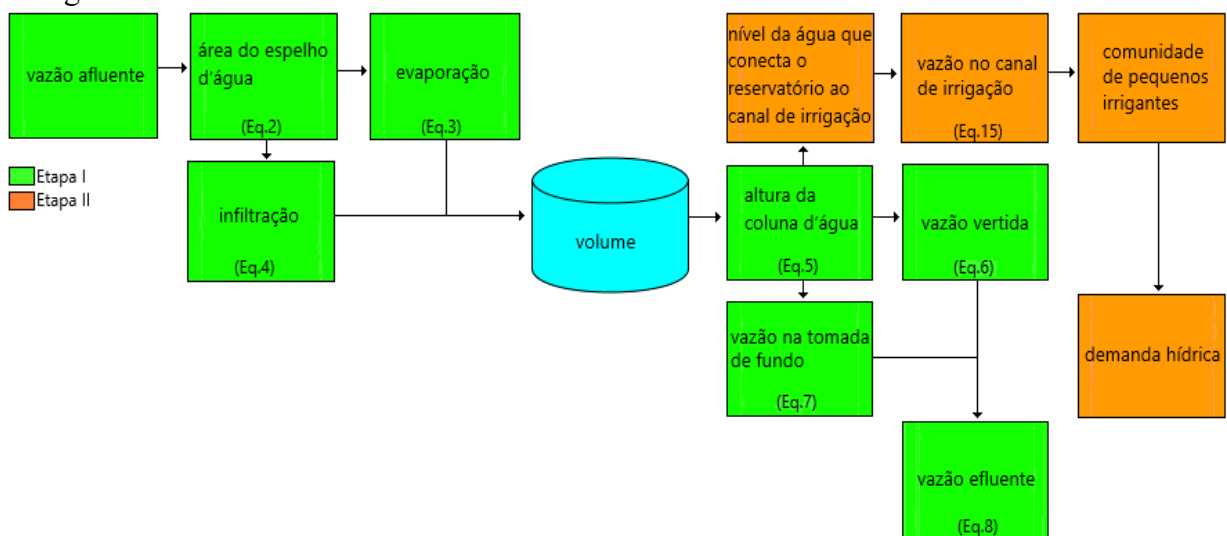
vazão afluente

área do espelho d'água (Eq.2)

evaporação (Eq.3)

Etapa I
Etapa II

infiltração (Eq.4)

volume

nível da água que conecta o reservatório ao canal de irrigação

vazão no canal de irrigação (Eq.15)

comunidade de pequenos irrigantes

altura da coluna d'água (Eq.5)

vazão vertida (Eq.6)

vazão na tomada de fundo (Eq.7)

demanda hídrica

vazão efluente (Eq.8)